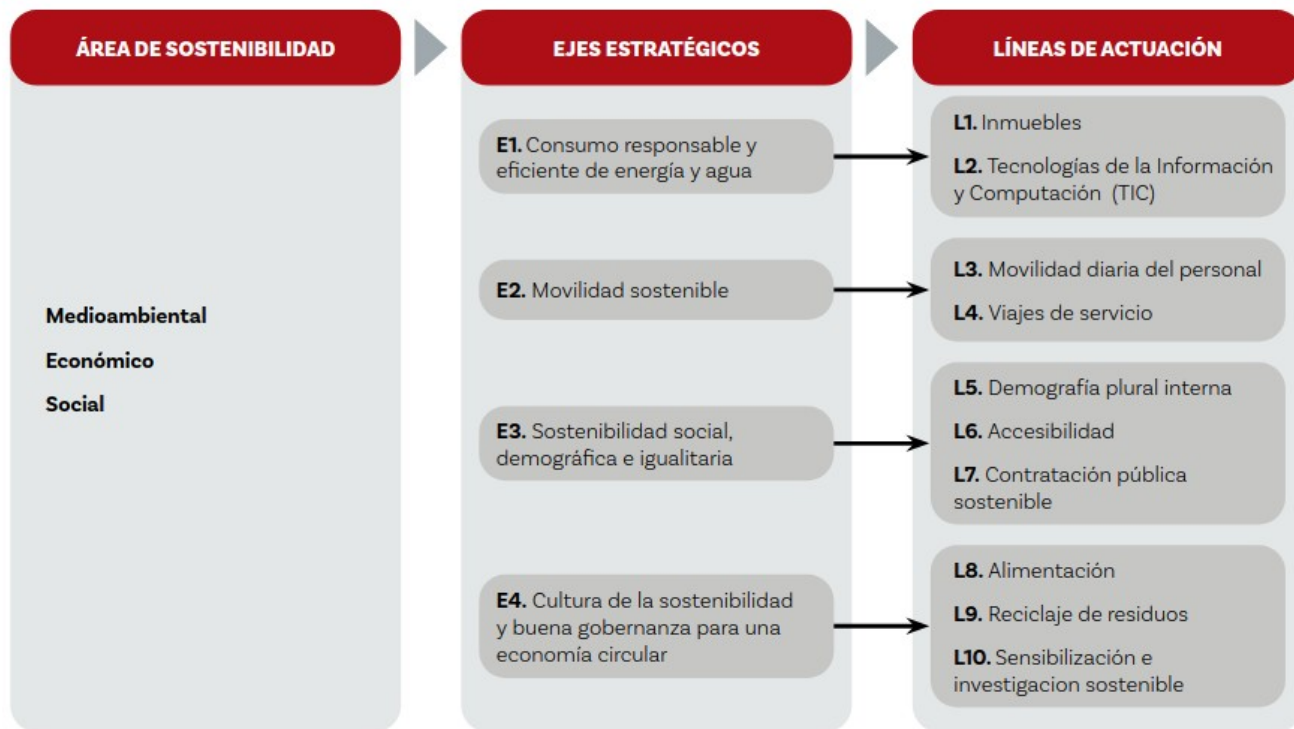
ÁREA DE SOSTENIBILIDAD

Medioambiental

Económico

Social

EJES ESTRATÉGICOS

E1. Consumo responsable y eficiente de energía y agua

E2. Movilidad sostenible

E3. Sostenibilidad social, demográfica e igualitaria

E4. Cultura de la sostenibilidad y buena gobernanza para una economía circular

LÍNEAS DE ACTUACIÓN

L1. Inmuebles

L2. Tecnologías de la Información y Computación (TIC)

L3. Movilidad diaria del personal

L4. Viajes de servicio

L5. Demografía plural interna

L6. Accesibilidad

L7. Contratación pública sostenible

L8. Alimentación

L9. Reciclaje de residuos

L10. Sensibilización e investigacion sostenible